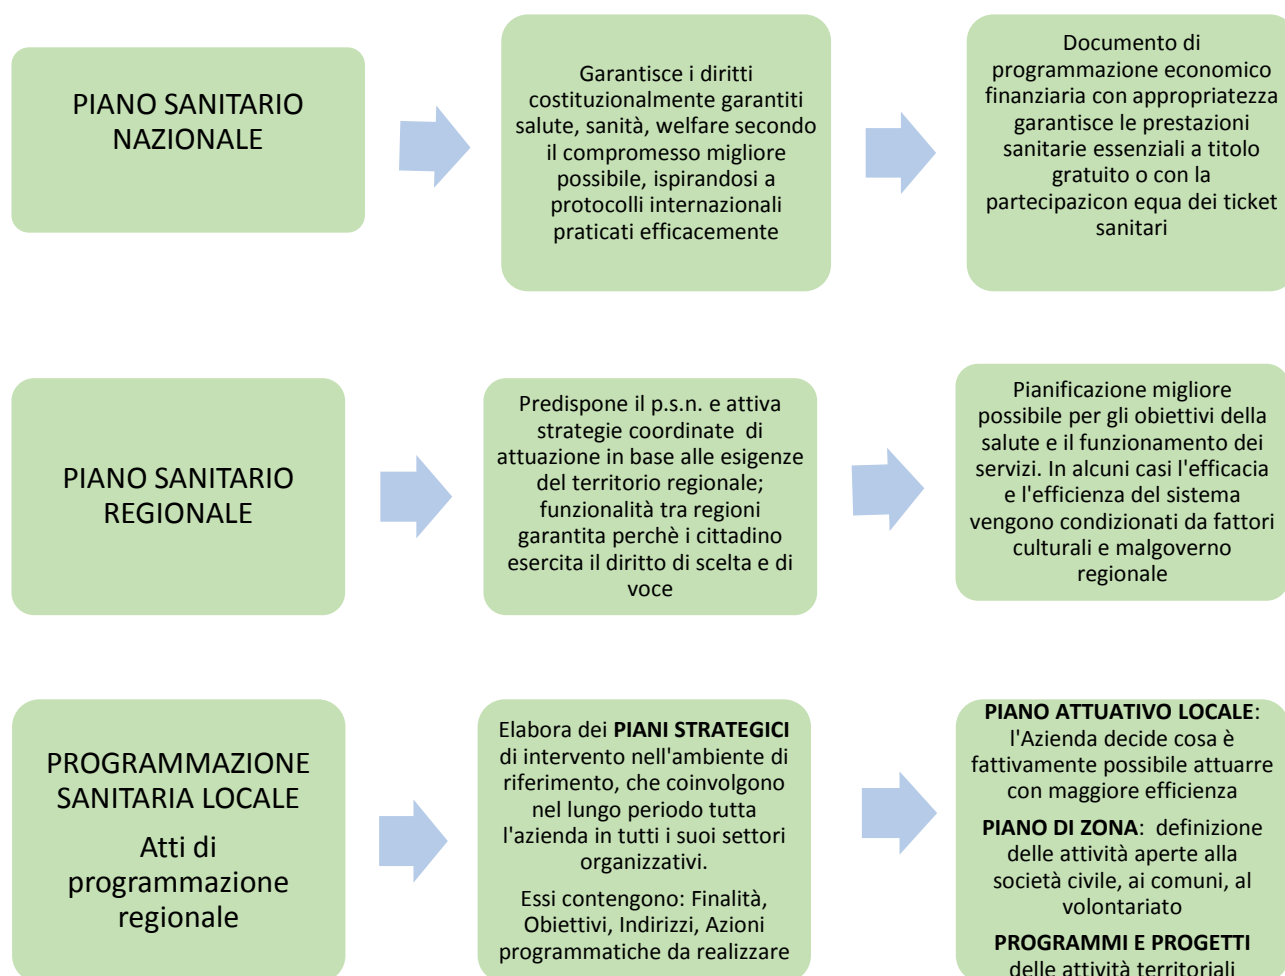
PIANO SANITARIO NAZIONALE

Garantisce i diritti costituzionalmente garantiti salute, sanità, welfare secondo il compromesso migliore possibile, ispirandosi a protocolli internazionali praticati efficacemente

Documento di programmazione economico finanziaria con appropriatezza garantisce le prestazioni sanitarie essenziali a titolo gratuito o con la partecipazicon equa dei ticket sanitari

PIANO SANITARIO REGIONALE

Predispone il p.s.n. e attiva strategie coordinate di attuazione in base alle esigenze del territorio regionale; funzionalità tra regioni garantita perchè i cittadino esercita il diritto di scelta e di voce

Pianificazione migliore possibile per gli obiettivi della salute e il funzionamento dei servizi. In alcuni casi l'efficacia e l'efficienza del sistema vengono condizionati da fattori culturali e malgoverno regionale

PROGRAMMAZIONE SANITARIA LOCALE

Atti di programmazione regionale

Elabora dei **PIANI STRATEGICI** di intervento nell'ambiente di riferimento, che coinvolgono nel lungo periodo tutta l'azienda in tutti i suoi settori organizzativi.

Essi contengono: Finalità, Obiettivi, Indirizzi, Azioni programmatiche da realizzare

**PIANO ATTUATIVO LOCALE**: l'Azienda decide cosa è fattivamente possibile attuarre con maggiore efficienza

**PIANO DI ZONA**: definizione delle attività aperte alla società civile, ai comuni, al volontariato

**PROGRAMMI E PROGETTI** delle attività territoriali